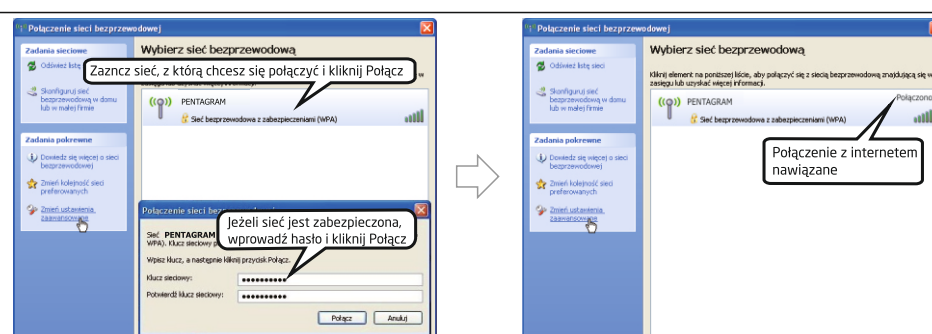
Połączenie sieci bezprzewodowej

Zadania sieciowe

Odśwież listę sieci

Skonfiguruj sieć bezprzewodową w domu lub w małej firmie

Wybierz sieć bezprzewodową

Zaznacz sieć, z którą chcesz się połączyć i kliknij Połącz

PENTAGRAM

Sieć bezprzewodowa z zabezpieczeniami (WPA)

Zadania pokrewne

Dowiedz się więcej o sieci bezprzewodowej

Zmień kolejność sieci preferowanych

Zmień ustawienia zaawansowane

Połączenie sieci bez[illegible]

Sieć PENTAGRAM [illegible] WPA). Klucz sieciowy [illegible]

Jeżeli sieć jest zabezpieczona, wprowadź hasło i kliknij Połącz

Wpisz klucz, a następnie kliknij przycisk Połącz.

Klucz sieciowy: ••••••••••

Potwierdź klucz sieciowy: ••••••••••

Połącz

Anuluj

Połączenie sieci bezprzewodowej

Zadania sieciowe

Odśwież listę sieci

Skonfiguruj sieć bezprzewodową w domu lub w małej firmie

Wybierz sieć bezprzewodową

Kliknij element na poniższej liście, aby połączyć się z siecią bezprzewodową znajdującą się w zasięgu lub uzyskać więcej informacji.

PENTAGRAM

Połączono

Sieć bezprzewodowa z zabezpieczeniami (WPA)

Zadania pokrewne

Dowiedz się więcej o sieci bezprzewodowej

Zmień kolejność sieci preferowanych

Zmień ustawienia zaawansowane

Połączenie z internetem nawiązane